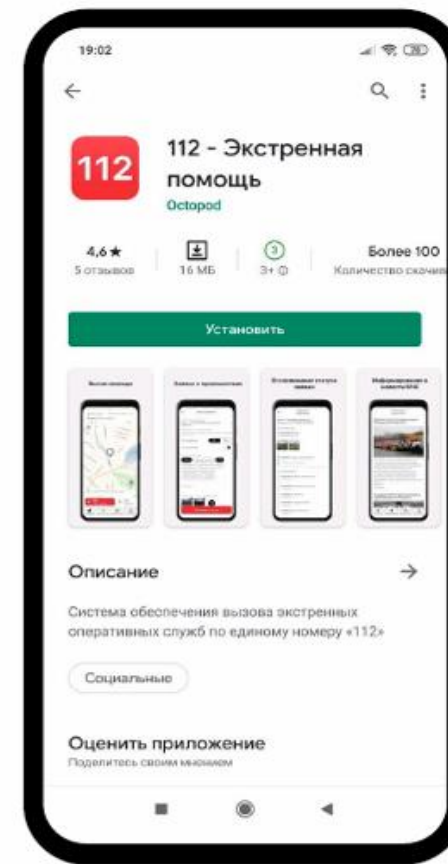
19:02

112

112 - Экстренная помощь

Octopod

4,6★
5 отзывов

16 МБ

3
3+

Более 100
Количество скачи

Установить

Описание

Система обеспечения вызова экстренных оперативных служб по единому номеру «112»

Социальные

Оценить приложение
Поделитесь своим мнением